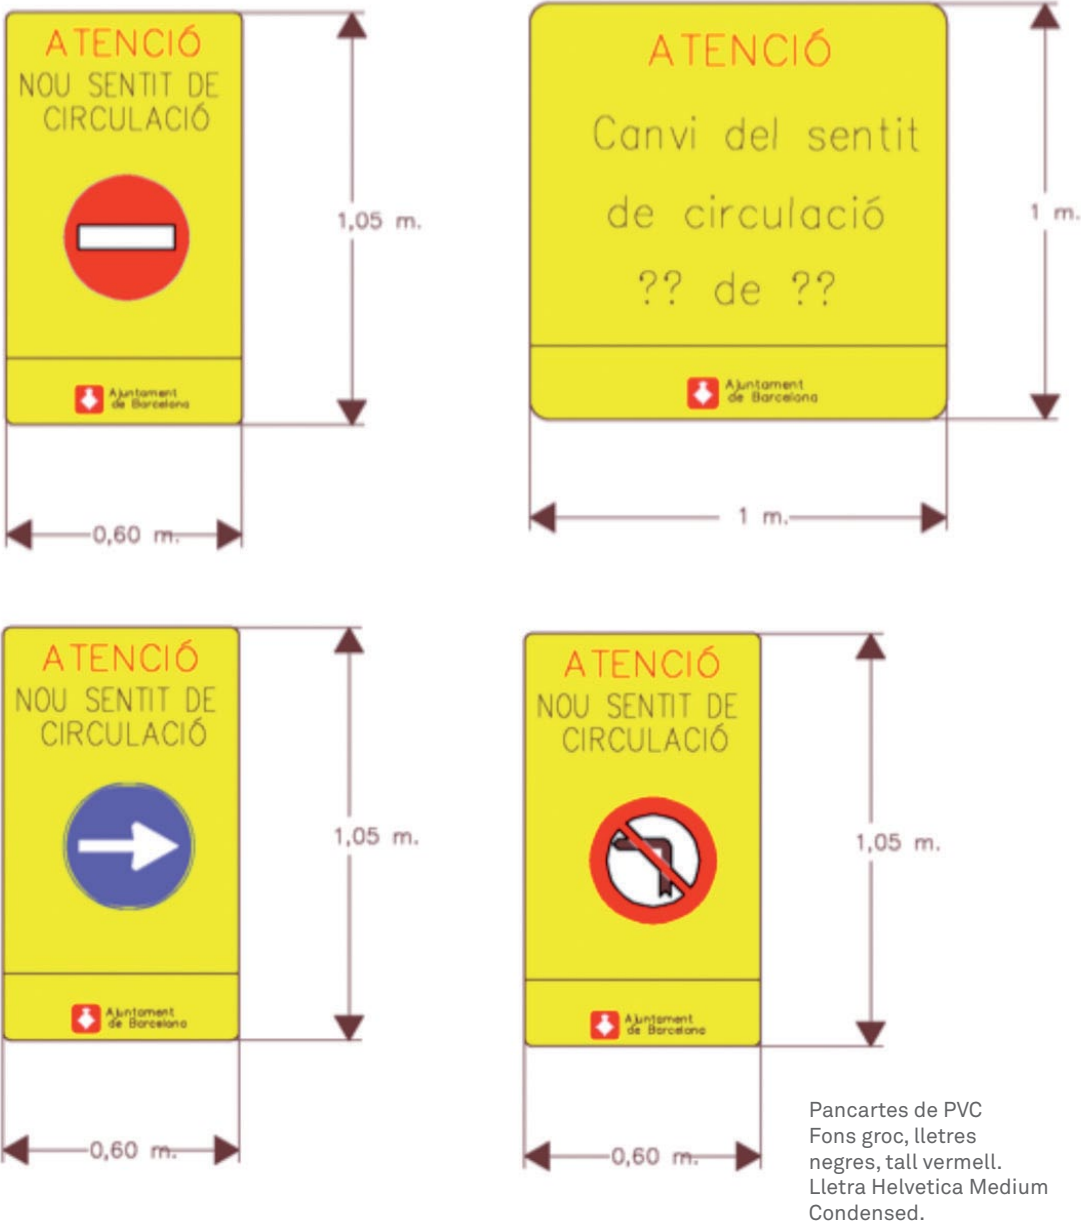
ATENCIÓ
NOU SENTIT DE CIRCULACIÓ

Ajuntament de Barcelona

1,05 m.

0,60 m.

ATENCIÓ
Canvi del sentit de circulació
?? de ??

Ajuntament de Barcelona

1 m.

1 m.

ATENCIÓ
NOU SENTIT DE CIRCULACIÓ

Ajuntament de Barcelona

1,05 m.

0,60 m.

ATENCIÓ
NOU SENTIT DE CIRCULACIÓ

Ajuntament de Barcelona

1,05 m.

0,60 m.

Pancartes de PVC
Fons groc, lletres negres, tall vermell.
Lletra Helvetica Medium Condensed.